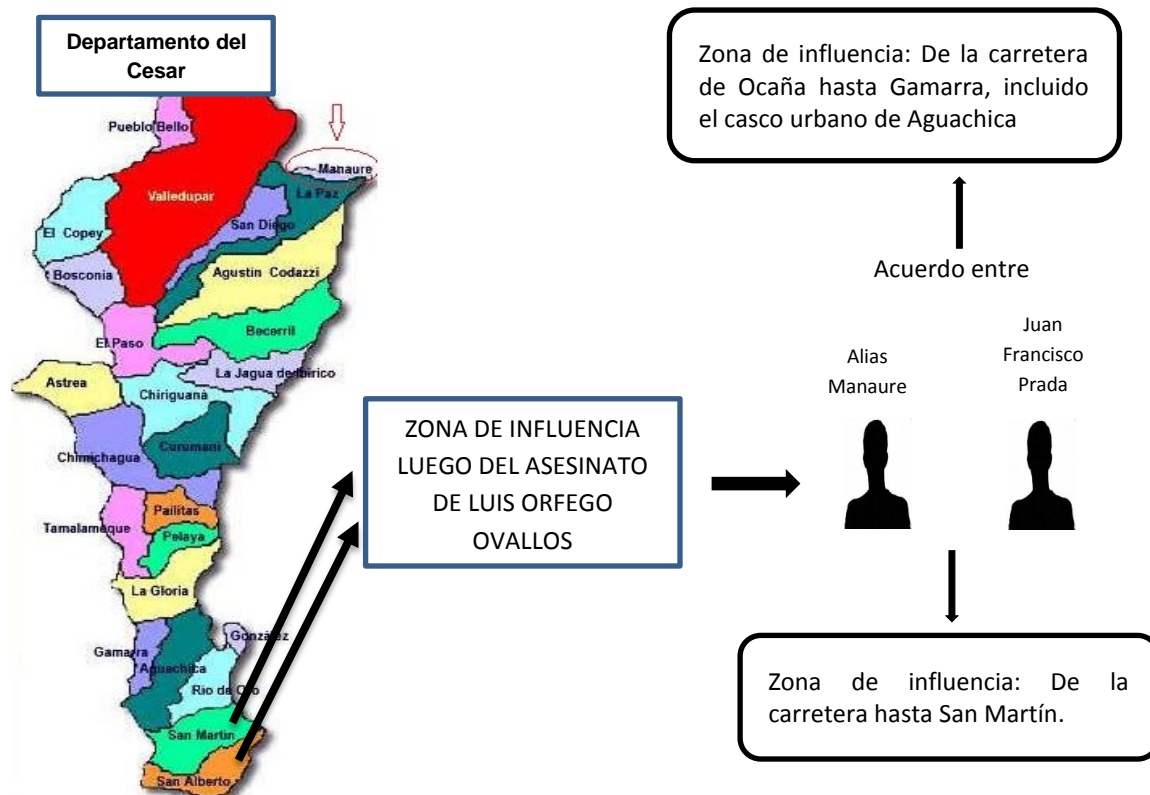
Departamento del Cesar

Pueblo Bello
Manaure
Valledupar
La Paz
San Diego
El Copey
Bosconia
Agustin Codazzi
Becerril
El Paso
La Jagua de Ibirico
Astrea
Chiriguaná
Curumaní
Chimichagua
Pailitas
Tamalameque
Pelaya
La Gloria
González
Gamarra
Aguachica
Rio de Oro
San Martin
San Alberto

ZONA DE INFLUENCIA LUEGO DEL ASESINATO DE LUIS ORFEGO OVALLOS

Zona de influencia: De la carretera de Ocaña hasta Gamarra, incluido el casco urbano de Aguachica

Acuerdo entre

Alias Manaure

Juan Francisco Prada

Zona de influencia: De la carretera hasta San Martín.